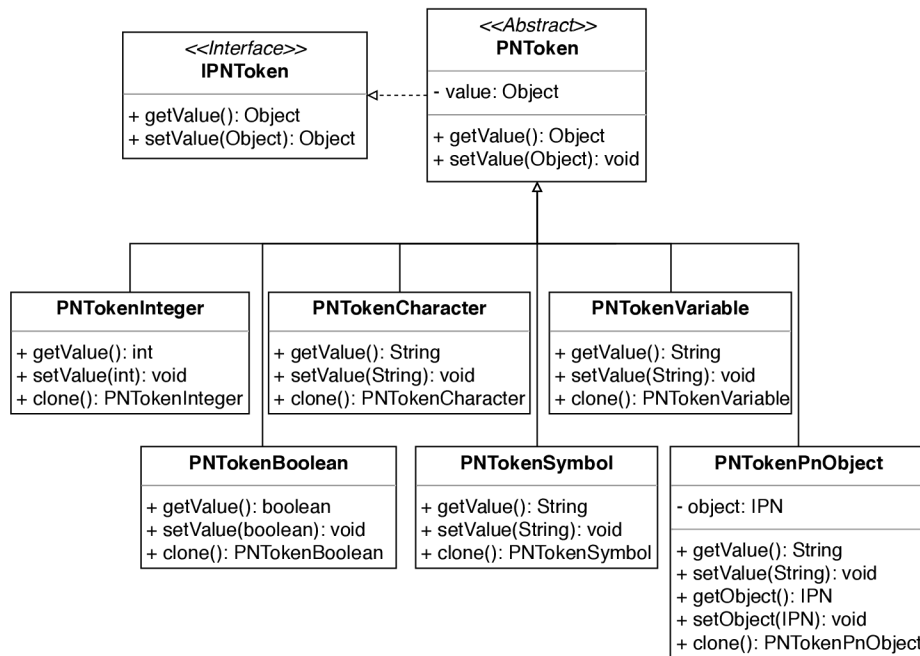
<<Interface>>
IPNToken

+ getValue(): Object
+ setValue(Object): Object

<<Abstract>>
PNToken

- value: Object

+ getValue(): Object
+ setValue(Object): void

PNTokenInteger

+ getValue(): int
+ setValue(int): void
+ clone(): PNTokenInteger

PNTokenCharacter

+ getValue(): String
+ setValue(String): void
+ clone(): PNTokenCharacter

PNTokenVariable

+ getValue(): String
+ setValue(String): void
+ clone(): PNTokenVariable

PNTokenBoolean

+ getValue(): boolean
+ setValue(boolean): void
+ clone(): PNTokenBoolean

PNTokenSymbol

+ getValue(): String
+ setValue(String): void
+ clone(): PNTokenSymbol

PNTokenPnObject

- object: IPN

+ getValue(): String
+ setValue(String): void
+ getObject(): IPN
+ setObject(IPN): void
+ clone(): PNTokenPnObject